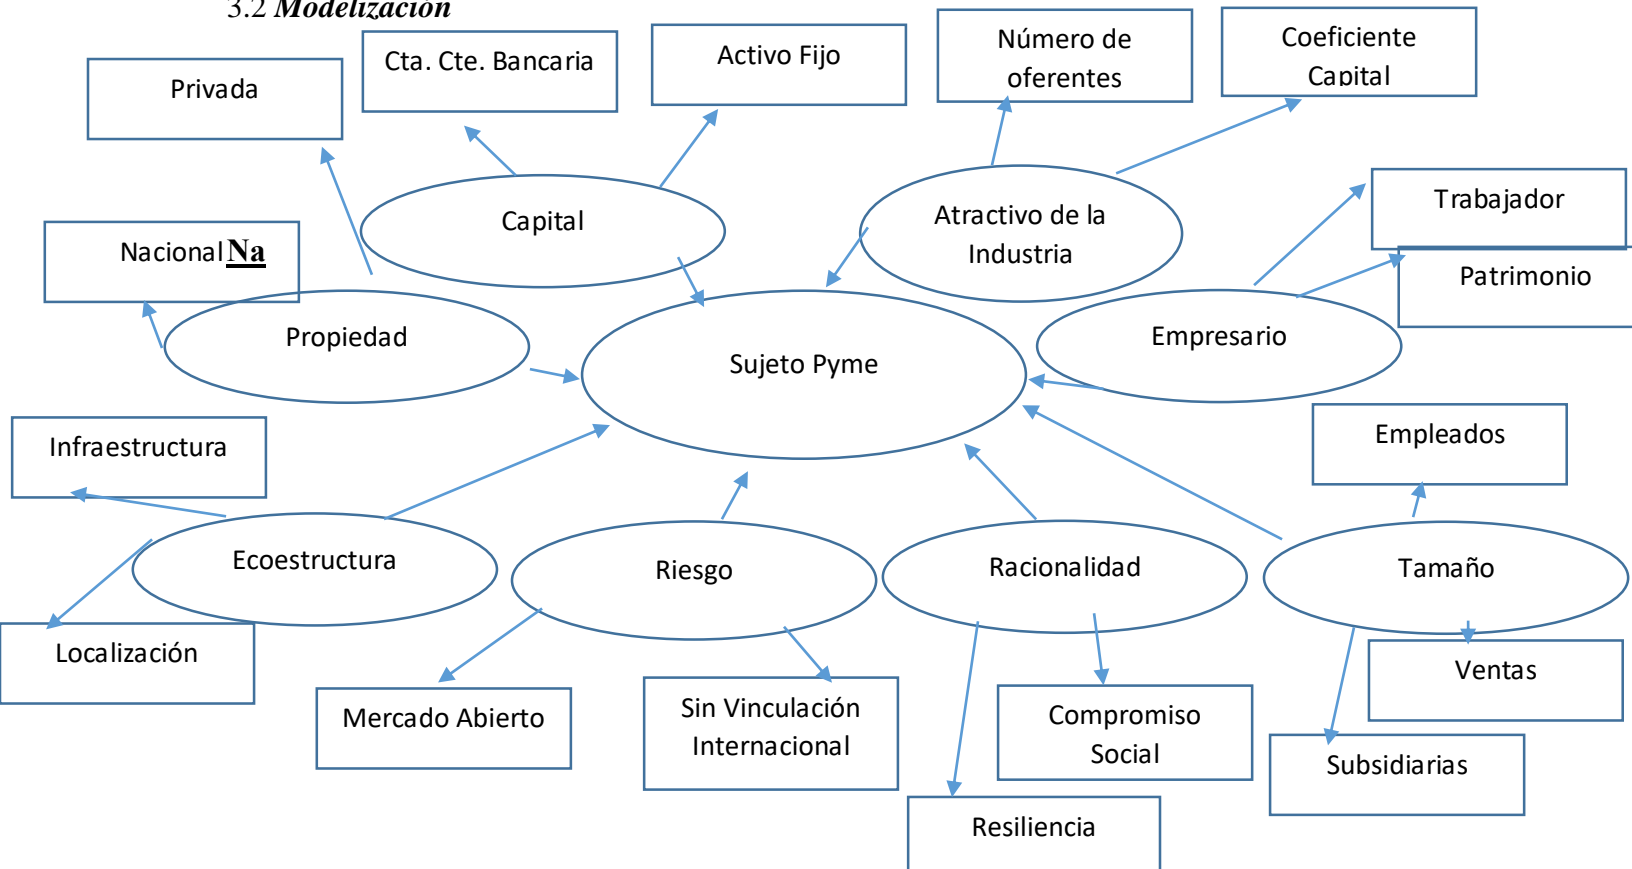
3.2 Modelización

Privada

Cta. Cte. Bancaria

Activo Fijo

Número de oferentes

Coeficiente Capital

Capital

Atractivo de la Industria

Trabajador

Patrimonio

Nacional **Na**

Propiedad

Sujeto Pyme

Empresario

Infraestructura

Empleados

Ecoestructura

Riesgo

Racionalidad

Tamaño

Localización

Ventas

Mercado Abierto

Sin Vinculación Internacional

Compromiso Social

Subsidiarias

Resiliencia